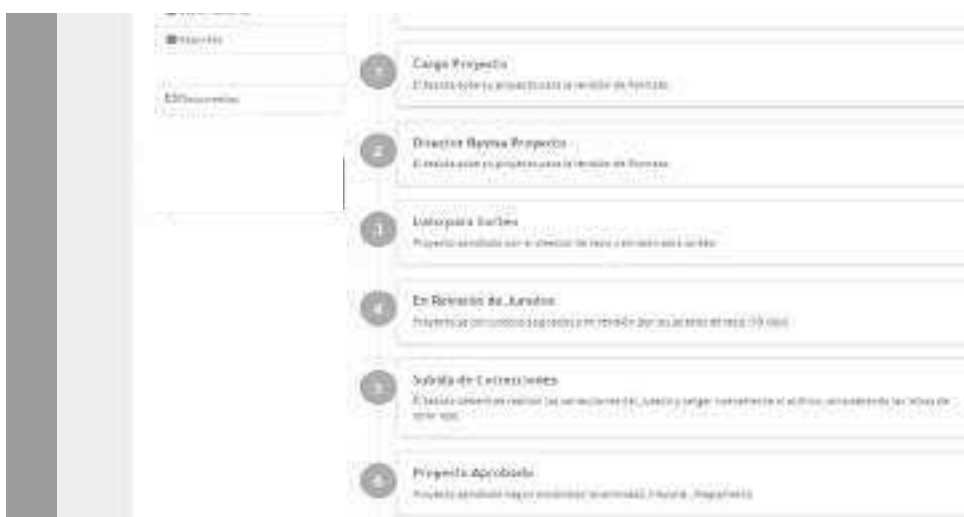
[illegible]

Reportes

Documentos

1

Carga Proyecto

El tesista sube su proyecto para la revisión de formato.

2

Director Revisa Proyecto

El tesista sube su proyecto para la revisión de Formato.

3

Listo para JurTes

Proyecto aprobado por el director de tesis y enviado para jurados.

4

En Revisión de Jurados

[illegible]

5

Subida de Correcciones

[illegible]

6

Proyecto Aprobado

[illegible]